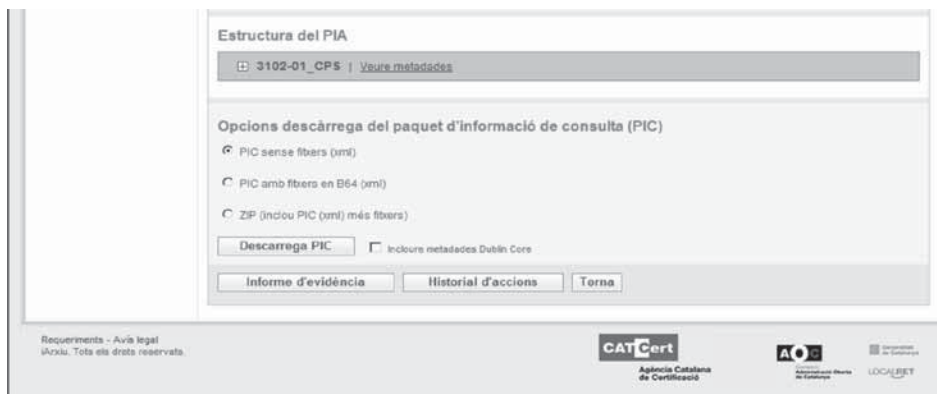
Estructura del PIA

⊞ 3102-01_CPS | Veure metadades

Opcions descàrrega del paquet d'informació de consulta (PIC)

PIC sense fitxers (xml)

PIC amb fitxers en B64 (xml)

ZIP (inclou PIC (xml) més fitxers)

Descarrega PIC

Incloure metadades Dublin Core

Informe d'evidència | Historial d'accions | Torna

Requeriments - Avís legal
iArxiu. Tots els drets reservats.

CATCert
Agència Catalana de Certificació

AOC
Consorci Administració Oberta de Catalunya

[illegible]

LOCALRET